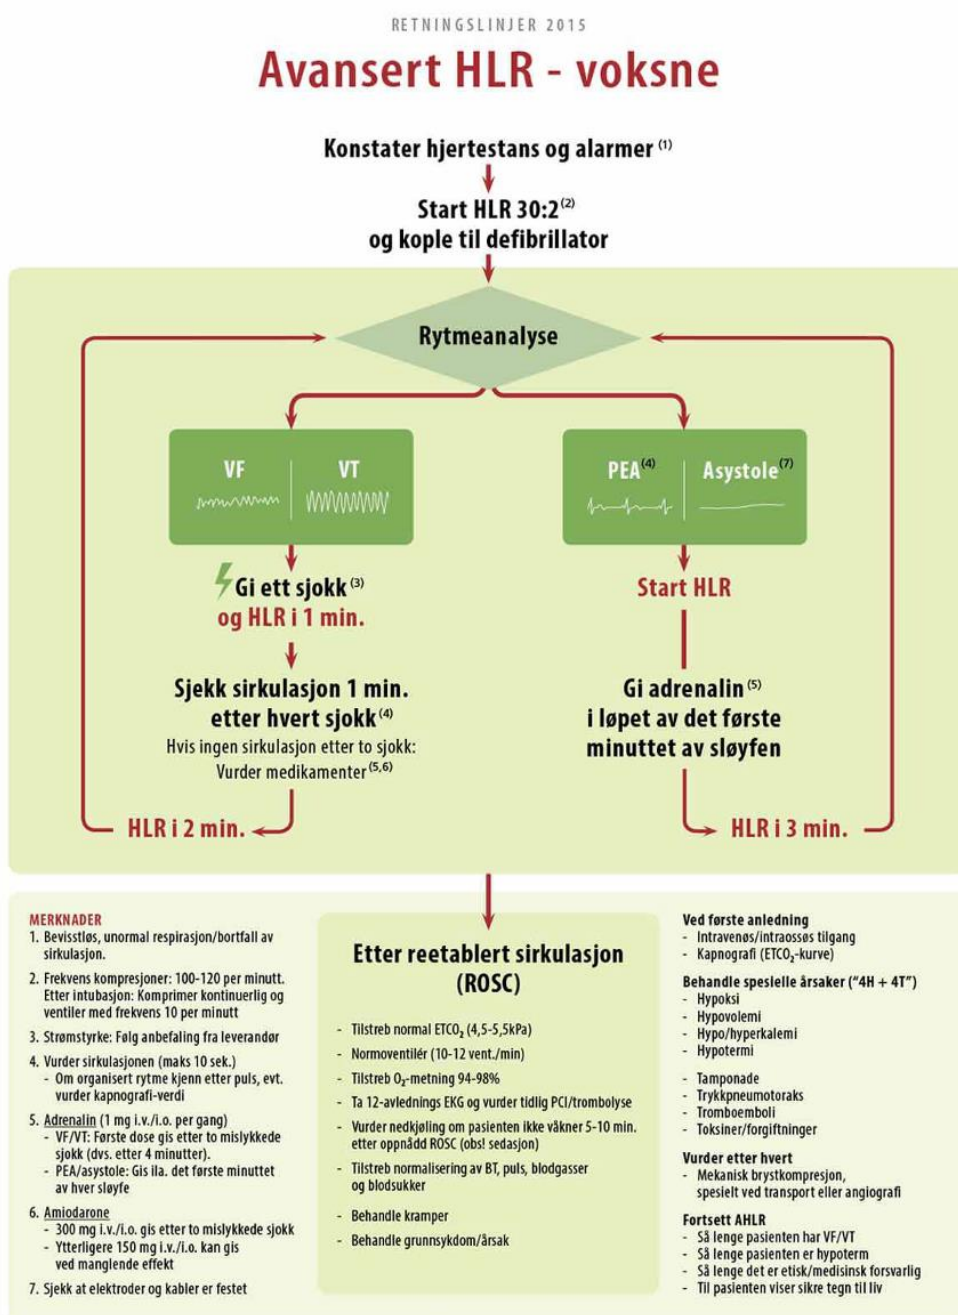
RETNINGSLINJER 2015

Avansert HLR - voksne

Konstater hjertestans og alarmer $^{(1)}$

Start HLR 30:2$^{(2)}$
og kople til defibrillator

Rytmeanalyse

VF | VT

PEA$^{(4)}$ | Asystole$^{(7)}$

Gi ett sjokk$^{(3)}$
og HLR i 1 min.

Sjekk sirkulasjon 1 min. etter hvert sjokk$^{(4)}$
Hvis ingen sirkulasjon etter to sjokk: Vurder medikamenter$^{(5,6)}$

HLR i 2 min.

Start HLR

Gi adrenalin$^{(5)}$
i løpet av det første minuttet av sløyfen

HLR i 3 min.

MERKNADER
1. Bevisstløs, unormal respirasjon/bortfall av sirkulasjon.
2. Frekvens kompresjoner: 100-120 per minutt. Etter intubasjon: Komprimer kontinuerlig og ventiler med frekvens 10 per minutt
3. Strømstyrke: Følg anbefaling fra leverandør
4. Vurder sirkulasjonen (maks 10 sek.)
- Om organisert rytme kjenn etter puls, evt. vurder kapnografi-verdi
5. Adrenalin (1 mg i.v./i.o. per gang)
- VF/VT: Første dose gis etter to mislykkede sjokk (dvs. etter 4 minutter).
- PEA/asystole: Gis ila. det første minuttet av hver sløyfe
6. Amiodarone
- 300 mg i.v./i.o. gis etter to mislykkede sjokk
- Ytterligere 150 mg i.v./i.o. kan gis ved manglende effekt
7. Sjekk at elektroder og kabler er festet

Etter reetablert sirkulasjon (ROSC)

- Tilstreb normal $ETCO_2$ (4,5-5,5kPa)
- Normoventilér (10-12 vent./min)
- Tilstreb $O_2$-metning 94-98%
- Ta 12-avlednings EKG og vurder tidlig PCI/trombolyse
- Vurder nedkjøling om pasienten ikke våkner 5-10 min. etter oppnådd ROSC (obs! sedasjon)
- Tilstreb normalisering av BT, puls, blodgasser og blodsukker
- Behandle kramper
- Behandle grunnsykdom/årsak

Ved første anledning
- Intravenøs/intraossøs tilgang
- Kapnografi ($ETCO_2$-kurve)

Behandle spesielle årsaker ("4H + 4T")
- Hypoksi
- Hypovolemi
- Hypo/hyperkalemi
- Hypotermi

- Tamponade
- Trykkpneumotoraks
- Tromboemboli
- Toksiner/forgiftninger

Vurder etter hvert
- Mekanisk brystkompresjon, spesielt ved transport eller angiografi

Fortsett AHLR
- Så lenge pasienten har VF/VT
- Så lenge pasienten er hypoterm
- Så lenge det er etisk/medisinsk forsvarlig
- Til pasienten viser sikre tegn til liv